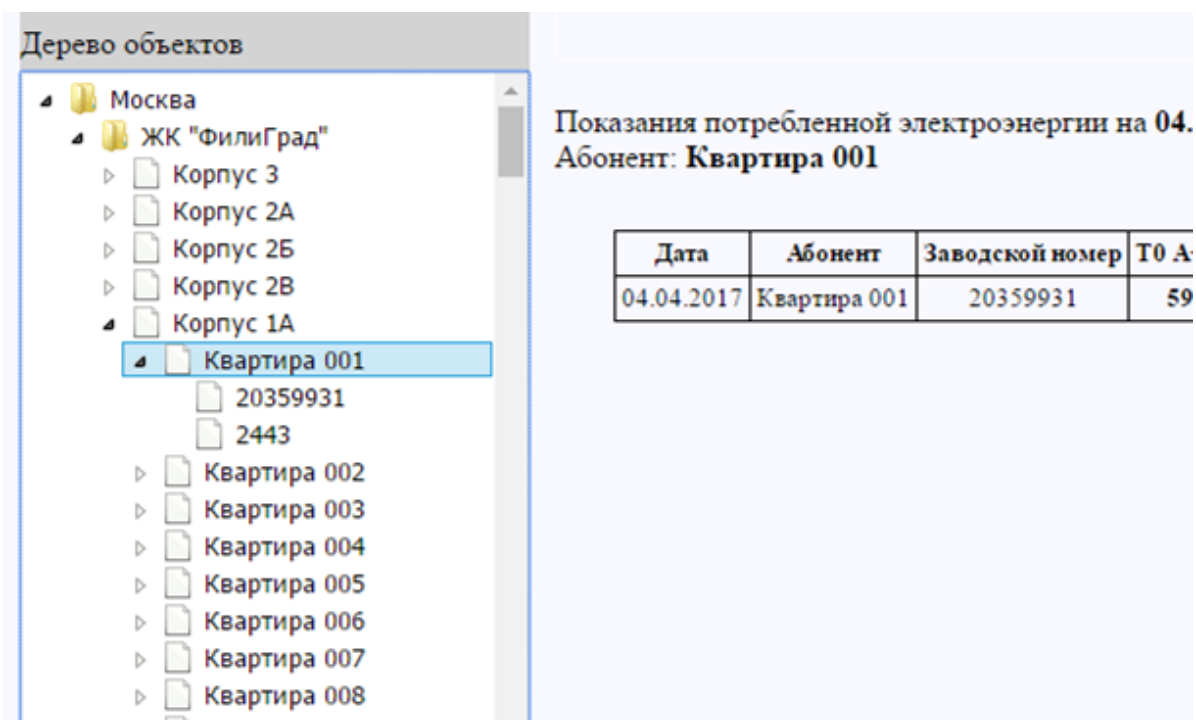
Дерево объектов

Москва
ЖК "ФилиГрад"
Корпус 3
Корпус 2А
Корпус 2Б
Корпус 2В
Корпус 1А
Квартира 001
20359931
2443
Квартира 002
Квартира 003
Квартира 004
Квартира 005
Квартира 006
Квартира 007
Квартира 008

Показания потребленной электроэнергии на 04.
Абонент: **Квартира 001**

| Дата | Абонент | Заводской номер | T0 A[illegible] |
|---|---|---|---|
| 04.04.2017 | Квартира 001 | 20359931 | 59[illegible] |